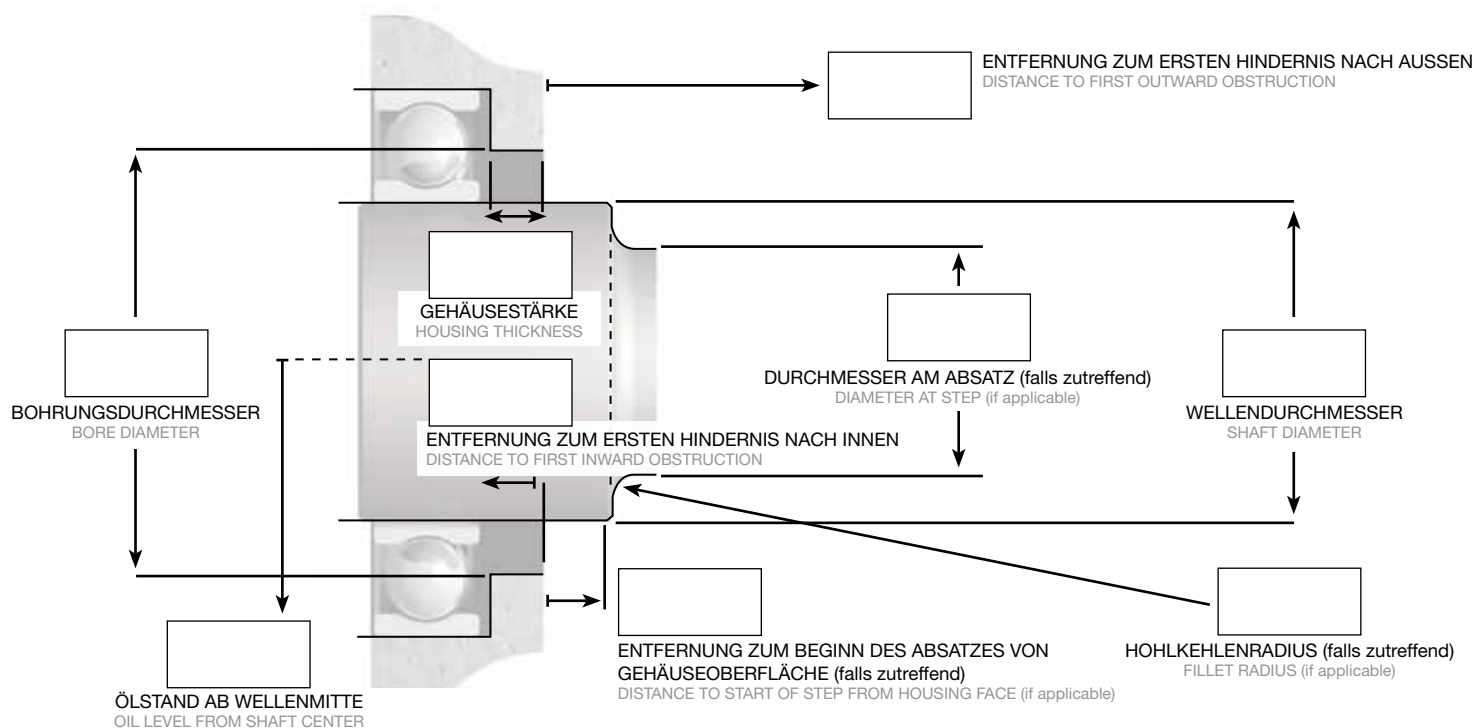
ENTFERNUNG ZUM ERSTEN HINDERNIS NACH AUSSEN
DISTANCE TO FIRST OUTWARD OBSTRUCTION

GEHÄUSESTÄRKE
HOUSING THICKNESS

BOHRUNGSDURCHMESSER
BORE DIAMETER

DURCHMESSER AM ABSATZ (falls zutreffend)
DIAMETER AT STEP (if applicable)

WELLENDURCHMESSER
SHAFT DIAMETER

ENTFERNUNG ZUM ERSTEN HINDERNIS NACH INNEN
DISTANCE TO FIRST INWARD OBSTRUCTION

ENTFERNUNG ZUM BEGINN DES ABSATZES VON GEHÄUSEOBERFLÄCHE (falls zutreffend)
DISTANCE TO START OF STEP FROM HOUSING FACE (if applicable)

HOHLKEHLENRADIUS (falls zutreffend)
FILLET RADIUS (if applicable)

ÖLSTAND AB WELLENMITTE
OIL LEVEL FROM SHAFT CENTER